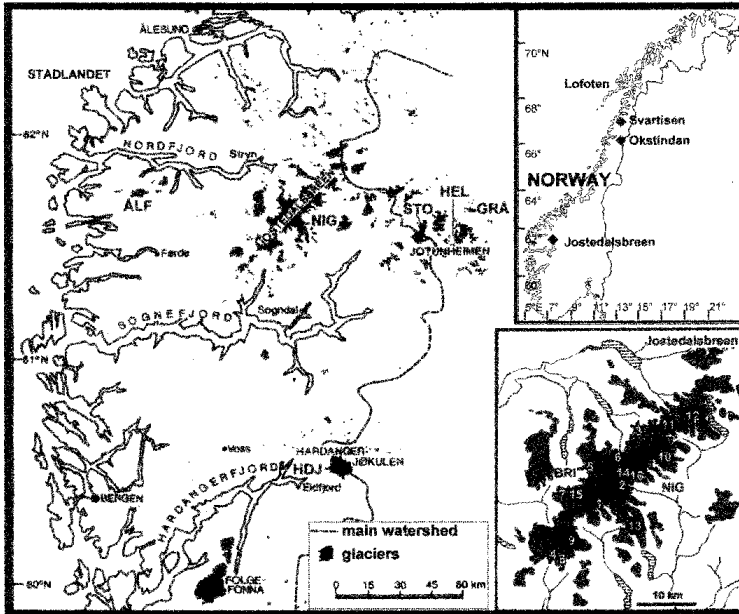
ÅLESUND
ØST
STADLANDET
62°N
NORDFJORD
Stryn
ALF
JOSTEDALSBREEN
NIG
STO
HEL
GRÅ
JOTUNHEIMEN
Førde
SOGNEFJORD
Sogndal
61°N
Voss
HARDANGER-
JØKULEN
HARDANGERFJORD
HDJ
Eidfjord
BERGEN
FOLGE-
FONNA
60°N
main watershed
glaciers
0 15 30 45 60 km

70°N
Lofoten
68°
Svartisen
Okstindan
66°
NORWAY
64°
Jostedalsbreen
60°
5° 7° 9° 11° 13° 15° 17° 19° 21°

Jostedalsbreen
BRI
NIG
10 km